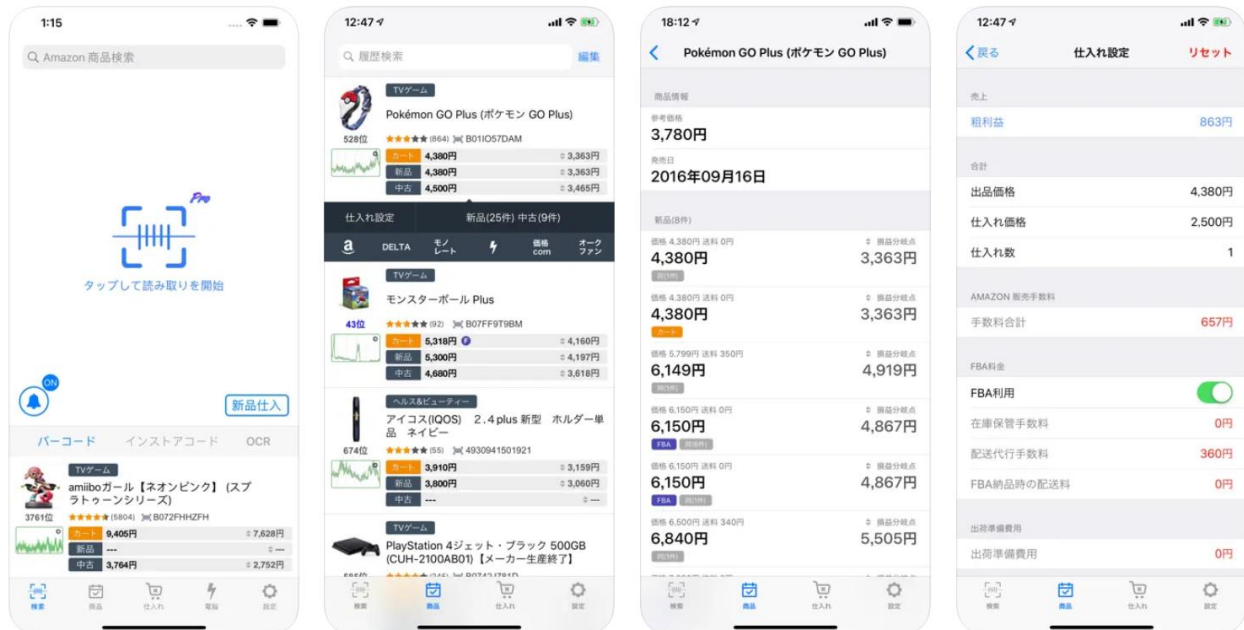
1:15

Amazon 商品検索

Pro

タップして読み取りを開始

ON

新品仕入

バーコード　インストアコード　OCR

TVゲーム
amiiboガール【ネオンピンク】(スプラトゥーンシリーズ)
3761位 ★★★★★ (5804) B072FHHZFH
カート 9,405円 ¢ 7,628円
新品 --- ¢ ---
中古 3,764円 ¢ 2,752円

検索　商品　仕入れ　電脳　設定

12:47

履歴検索　編集

TVゲーム
Pokémon GO Plus (ポケモン GO Plus)
528位 ★★★★★ (864) B01IO57DAM
カート 4,380円 ¢ 3,363円
新品 4,380円 ¢ 3,363円
中古 4,500円 ¢ 3,465円

仕入れ設定　新品(25件) 中古(9件)

a　DELTA　モノレート　価格com　オークファン

TVゲーム
モンスターボール Plus
43位 ★★★★★ (92) B07FF9T9BM
カート 5,318円 ¢ 4,160円
新品 5,300円 ¢ 4,197円
中古 4,680円 ¢ 3,618円

ヘルス&ビューティー
アイコス(IQOS) 2.4plus 新型 ホルダー単品 ネイビー
674位 ★★★★★ (55) 4930941501921
カート 3,910円 ¢ 3,159円
新品 3,800円 ¢ 3,060円
中古 --- ¢ ---

TVゲーム
PlayStation 4ジェット・ブラック 500GB (CUH-2100AB01)【メーカー生産終了】

検索　商品　仕入れ　設定

18:12

Pokémon GO Plus (ポケモン GO Plus)

商品情報
参考価格
3,780円
発売日
2016年09月16日

新品(8件)
価格 4,380円 送料 0円 ¢ 損益分岐点
4,380円 3,363円
価格 4,380円 送料 0円 ¢ 損益分岐点
4,380円 3,363円
カート
価格 5,799円 送料 350円 ¢ 損益分岐点
6,149円 4,919円
価格 6,150円 送料 0円 ¢ 損益分岐点
6,150円 4,867円
FBA
価格 6,150円 送料 0円 ¢ 損益分岐点
6,150円 4,867円
FBA
価格 6,500円 送料 340円 ¢ 損益分岐点
6,840円 5,505円

検索　商品　仕入れ　設定

12:47

戻る　仕入れ設定　リセット

売上
粗利益 863円

合計
出品価格 4,380円
仕入れ価格 2,500円
仕入れ数 1

AMAZON 販売手数料
手数料合計 657円

FBA料金
FBA利用
在庫保管手数料 0円
配送代行手数料 360円
FBA納品時の配送料 0円

出荷準備費用
出荷準備費用 0円

検索　商品　仕入れ　設定